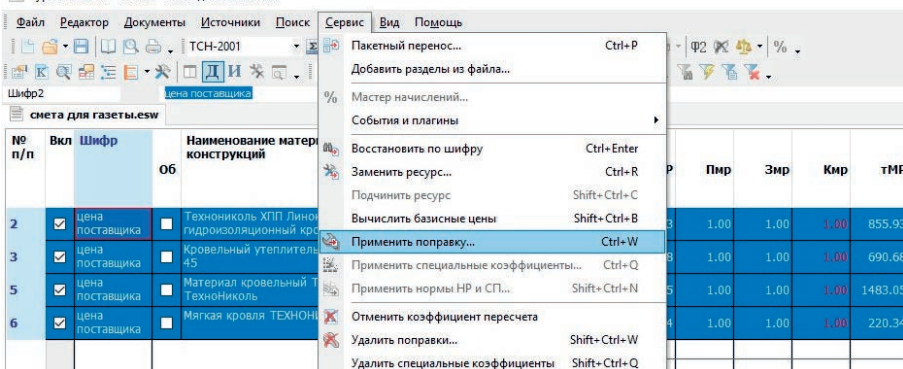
Файл Редактор Документы Источники Поиск Сервис Вид Помощь

ТСН-2001

φ2 %

Шифр2 цена поставщика

смета для газеты.esw

| № п/п | Вкл | Шифр | Об | Наименование матери конструкций | Р | Пмр | Змр | Кмр | тМР |
|---|---|---|---|---|---|---|---|---|---|
| 2 | ☑ | цена поставщика | ☐ | Технониколь ХПП Лино гидроизоляционный кр | 3 | 1.00 | 1.00 | 1.00 | 855.93 |
| 3 | ☑ | цена поставщика | ☐ | Кровельный утеплитель 45 | 8 | 1.00 | 1.00 | 1.00 | 690.68 |
| 5 | ☑ | цена поставщика | ☐ | Материал кровельный Т ТехноНиколь | 5 | 1.00 | 1.00 | 1.00 | 1483.05 |
| 6 | ☑ | цена поставщика | ☐ | Мягкая кровля ТЕХНОН | 4 | 1.00 | 1.00 | 1.00 | 220.34 |

Пакетный перенос... Ctrl+P
Добавить разделы из файла...
Мастер начислений...
События и плагины
Восстановить по шифру Ctrl+Enter
Заменить ресурс... Ctrl+R
Подчинить ресурс Shift+Ctrl+C
Вычислить базисные цены Shift+Ctrl+B
Применить поправку... Ctrl+W
Применить специальные коэффициенты... Ctrl+Q
Применить нормы НР и СП... Shift+Ctrl+N
Отменить коэффициент пересчета
Удалить поправки... Shift+Ctrl+W
Удалить специальные коэффициенты Shift+Ctrl+Q